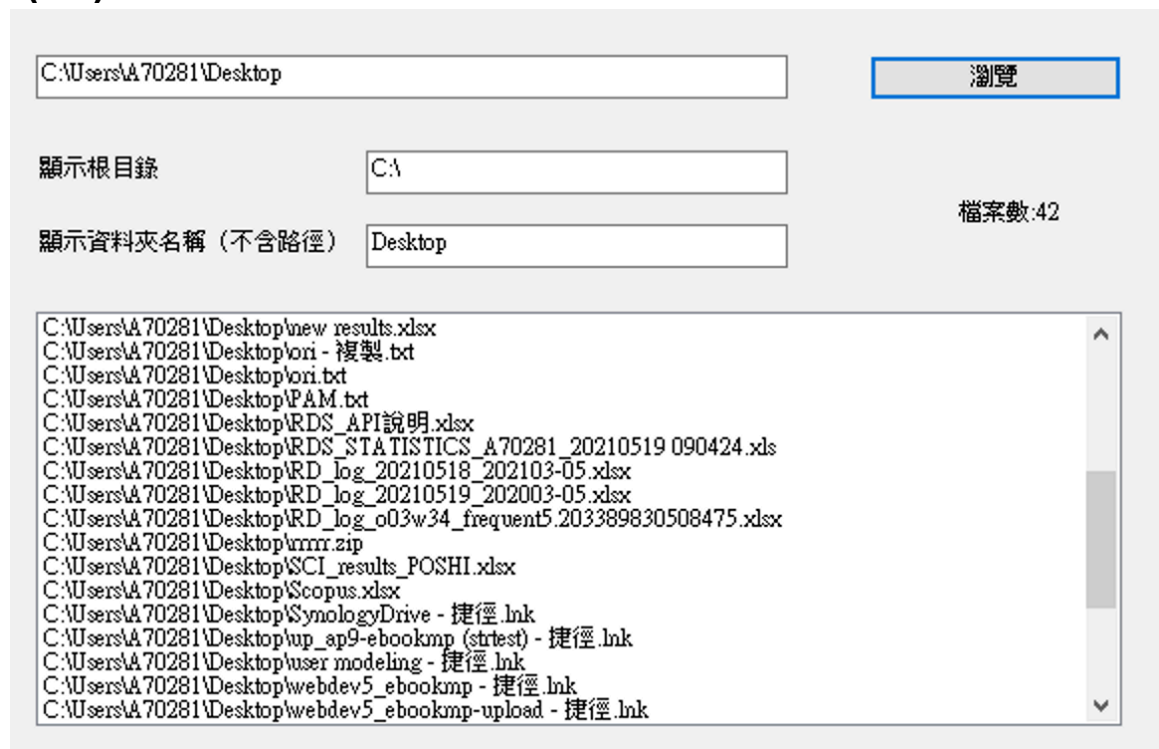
C:\Users\A70281\Desktop

瀏覽

顯示根目錄

C:\

檔案數:42

顯示資料夾名稱（不含路徑）

Desktop

C:\Users\A70281\Desktop\new results.xlsx
C:\Users\A70281\Desktop\ori - 複製.txt
C:\Users\A70281\Desktop\ori.txt
C:\Users\A70281\Desktop\PAM.txt
C:\Users\A70281\Desktop\RDS_API說明.xlsx
C:\Users\A70281\Desktop\RDS_STATISTICS_A70281_20210519 090424.xls
C:\Users\A70281\Desktop\RD_log_20210518_202103-05.xlsx
C:\Users\A70281\Desktop\RD_log_20210519_202003-05.xlsx
C:\Users\A70281\Desktop\RD_log_o03w34_frequent5.203389830508475.xlsx
C:\Users\A70281\Desktop\rrrrr.zip
C:\Users\A70281\Desktop\SCI_results_POSHI.xlsx
C:\Users\A70281\Desktop\Scopus.xlsx
C:\Users\A70281\Desktop\SynologyDrive - 捷徑.lnk
C:\Users\A70281\Desktop\up_ap9-ebookmp (strtest) - 捷徑.lnk
C:\Users\A70281\Desktop\user modeling - 捷徑.lnk
C:\Users\A70281\Desktop\webdev5_ebookmp - 捷徑.lnk
C:\Users\A70281\Desktop\webdev5_ebookmp-upload - 捷徑.lnk